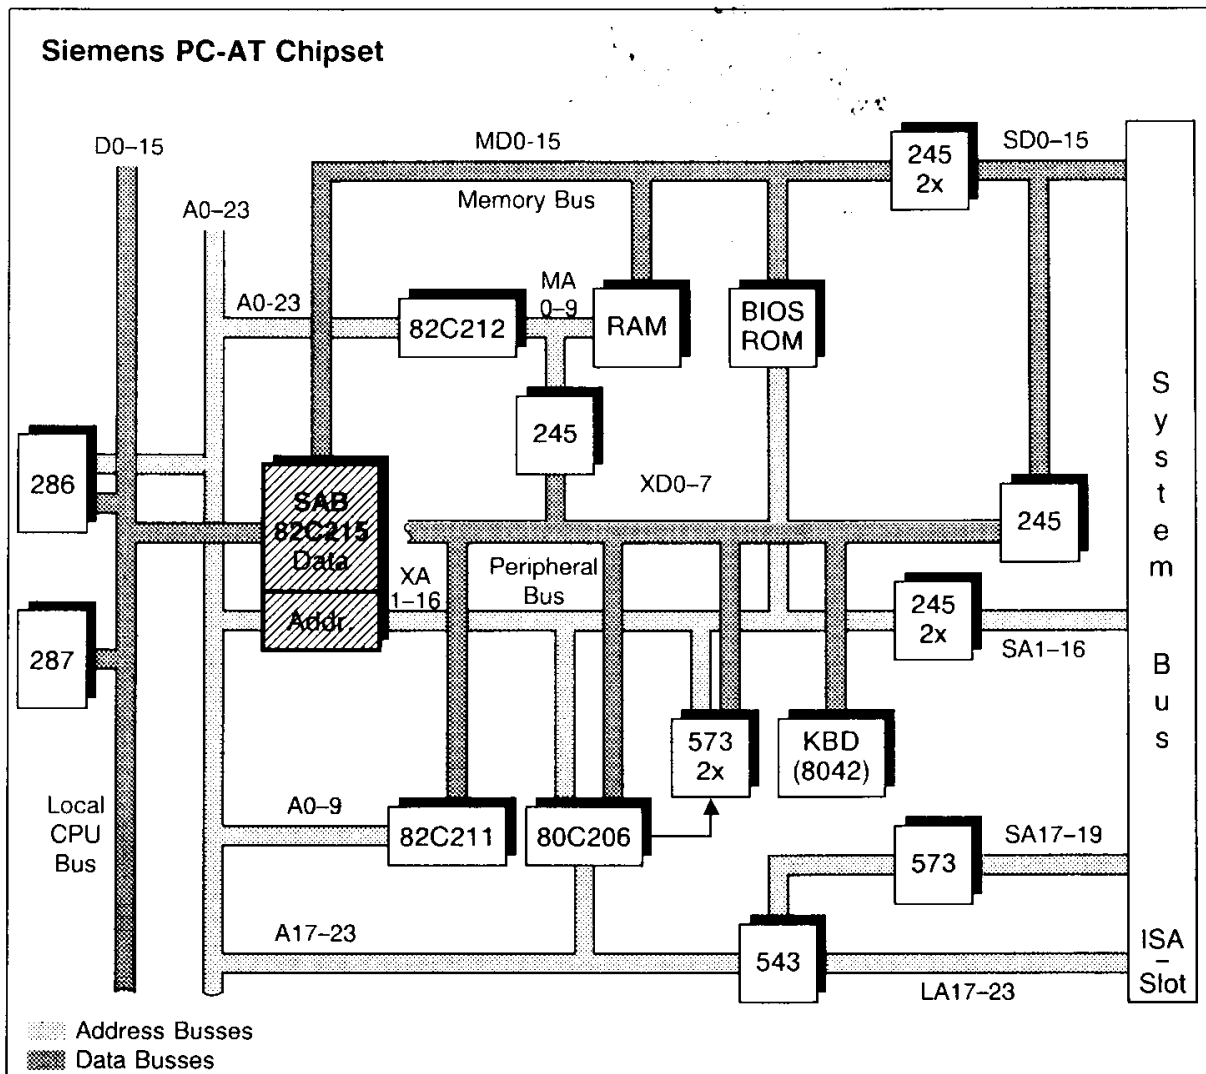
Siemens PC-AT Chipset

D0–15

MD0-15

Memory Bus

245
2x

SD0–15

A0-23

A0-23

MA
0–9

82C212

RAM

BIOS
ROM

245

S
y
s
t
e
m

B
u
s

286

SAB
82C215
Data

Addr.

XD0–7

245

XA
1–16

Peripheral
Bus

245
2x

SA1–16

287

573
2x

KBD
(8042)

Local
CPU
Bus

A0–9

82C211

80C206

573

SA17–19

A17–23

543

ISA
-
Slot

LA17–23

Address Busses
Data Busses